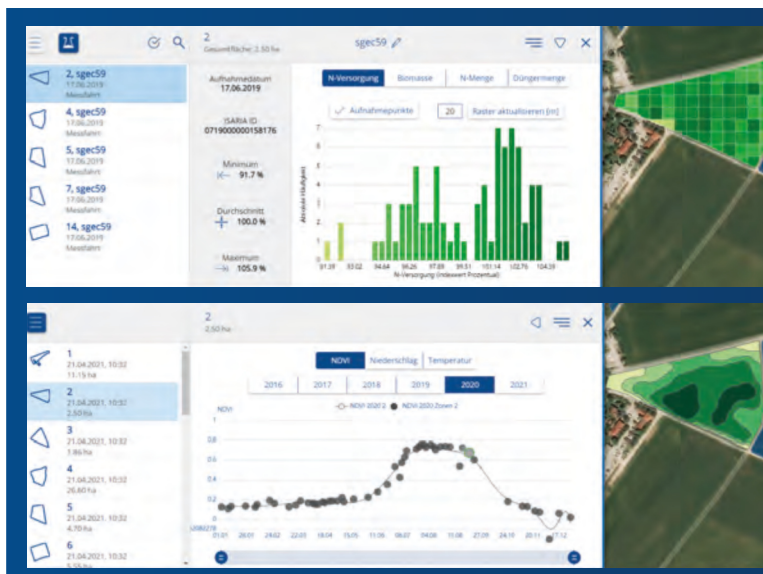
2
Gesamtfläche: 2,50 ha

sgec59

2, sgec59
17.06.2019
Messfahrt

4, sgec59
17.06.2019
Messfahrt

5, sgec59
17.06.2019
Messfahrt

7, sgec59
17.06.2019
Messfahrt

14, sgec59
17.06.2019
Messfahrt

Aufnahmedatum
17.06.2019

ISARIA ID
0719000000158176

Minimum
91.7 %

Durchschnitt
100.0 %

Maximum
105.9 %

N-Versorgung | Biomasse | N-Menge | Düngermenge

Aufnahmepunkte | 20 | Raster aktualisieren [m]

Absolute Häufigkeit

7
6
5
4
3
2
1
0

91.39 | 93.02 | 94.64 | 96.26 | 97.89 | 99.51 | 101.14 | 102.76 | 104.39

N-Versorgung (relativer Prozentual)

2
2,50 ha

1
21.04.2021, 10:32
11.13 ha

2
21.04.2021, 10:32
2,50 ha

3
21.04.2021, 10:32
1.86 ha

4
21.04.2021, 10:32
26.60 ha

5
21.04.2021, 10:32
4.70 ha

6
21.04.2021, 10:32
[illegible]

NDVI | Niederschlag | Temperatur

2016 | 2017 | 2018 | 2019 | 2020 | 2021

NDVI

NDVI 2020 2 | NDVI 2020 Zonen 2

1
0.8
0.6
0.4
0.2
0

01.01 | 21.01 | 24.02 | 22.03 | 18.04 | 15.05 | 11.06 | 08.07 | 04.08 | 15.08 | 27.09 | 24.10 | 20.11 | 17.12